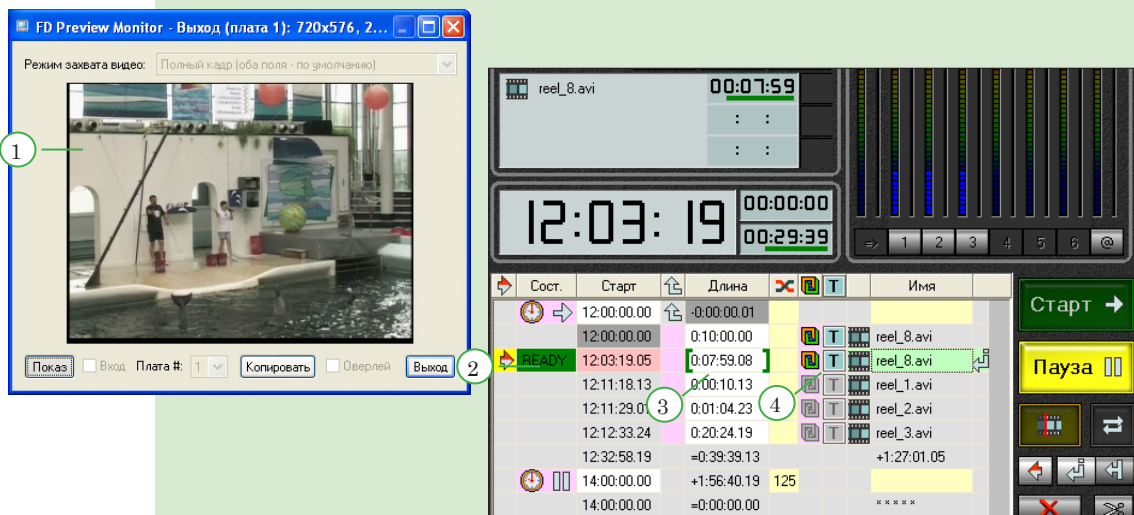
FD Preview Monitor - Выход (плата 1): 720x576, 2...

Режим захвата видео: Полный кадр (оба поля - по умолчанию)

1

Показ Вход Плата #: 1 Копировать Оверлей Выход

2

reel_8.avi 00:07:59
: :
: :

12:03: 19 00:00:00
00:29:39

=> 1 2 3 4 5 6 @

| | Сост. | Старт | | Длина | | | T | | Имя |
|---|---|---|---|---|---|---|---|---|---|
| | | 12:00:00.00 | | -0:00:00.01 | | | | | |
| | | 12:00:00.00 | | 0:10:00.00 | | | T | | reel_8.avi |
| | READY | 12:03:19.05 | | 0:07:59.08 | | | T | | reel_8.avi |
| | | 12:11:18.13 | | 0:00:10.13 | | | T | | reel_1.avi |
| | | 12:11:29.07 | | 0:01:04.23 | | | T | | reel_2.avi |
| | | 12:12:33.24 | | 0:20:24.19 | | | T | | reel_3.avi |
| | | 12:32:58.19 | | =0:39:39.13 | | | | | +1:27:01.05 |
| | | 14:00:00.00 | | +1:56:40.19 | 125 | | | | |
| | | 14:00:00.00 | | =0:00:00.00 | | | | | * * * * * |

3
4

Старт
Пауза